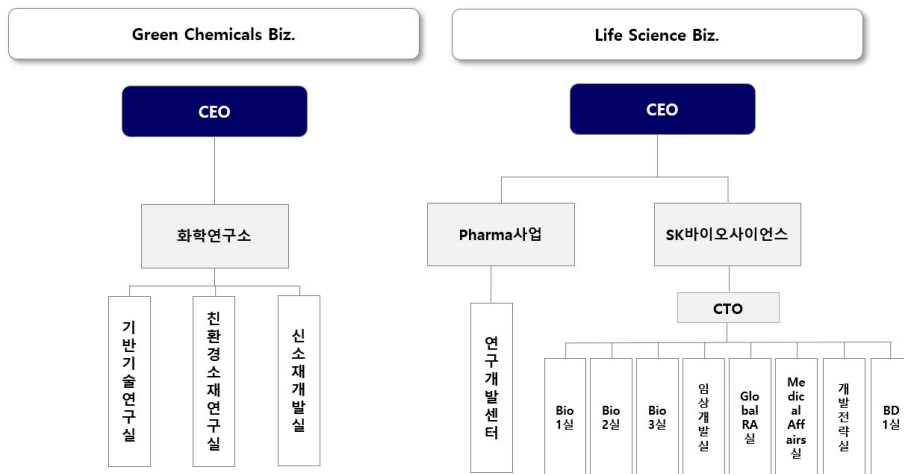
Green Chemicals Biz.

CEO

화학연구소

기반기술연구실

친환경소재연구실

신소재개발실

Life Science Biz.

CEO

Pharma사업

연구개발센터

SK바이오사이언스

CTO

Bio 1실

Bio 2실

Bio 3실

임상개발실

Global RA실

Medical Affairs실

개발전략실

BD 1실